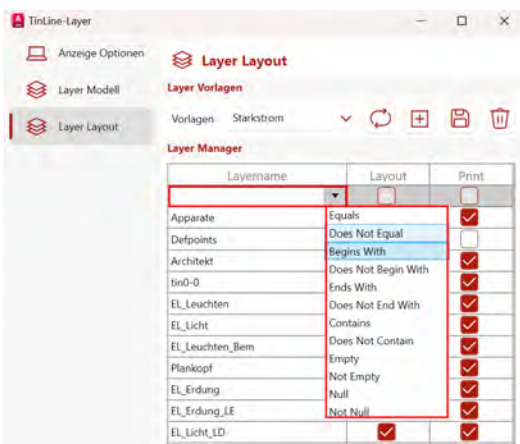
TinLine-Layer

Anzeige Optionen
Layer Modell
Layer Layout

Layer Layout

Layer Vorlagen

Vorlagen Starkstrom

Layer Manager

| Layername | Layout | Print |
|---|---|---|
| | | |
| Apparate | | |
| Defpoints | | |
| Architekt | | |
| tin0-0 | | |
| EL_Leuchten | | |
| EL_Licht | | |
| EL_Leuchten_Bem | | |
| Plankopf | | |
| EL_Erdung | | |
| EL_Erdung_LE | | |
| EL_Licht_LD | | |

Equals
Does Not Equal
Begins With
Does Not Begin With
Ends With
Does Not End With
Contains
Does Not Contain
Empty
Not Empty
Null
Not Null